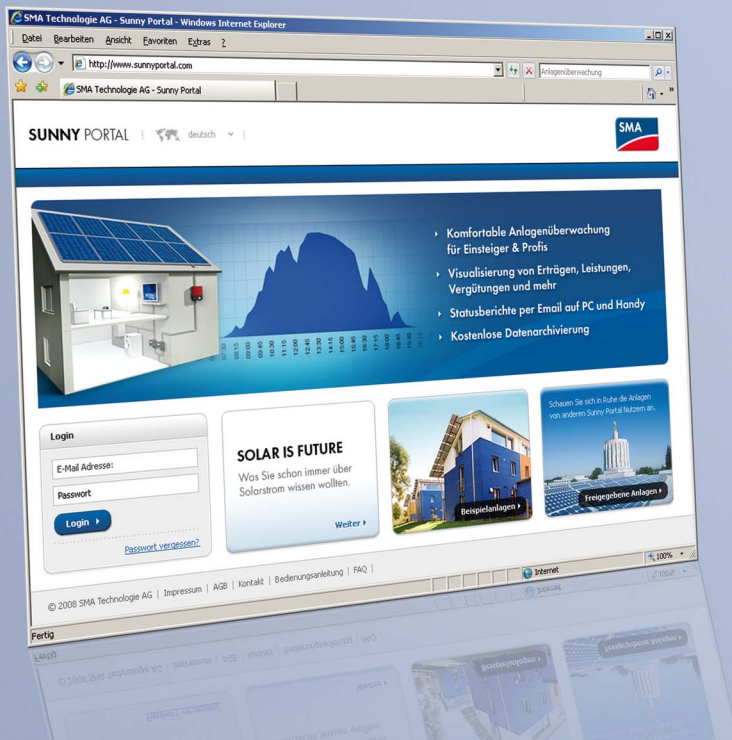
SMA Technologie AG - Sunny Portal - Windows Internet Explorer

Datei Bearbeiten Ansicht Favoriten Extras ?

http://www.sunnyportal.com

Anlagenüberwachung

SMA Technologie AG - Sunny Portal

SUNNY PORTAL | deutsch |

SMA

Komfortable Anlagenüberwachung für Einsteiger & Profis

Visualisierung von Erträgen, Leistungen, Vergütungen und mehr

Statusberichte per Email auf PC und Handy

Kostenlose Datenarchivierung

06:30 08:15 09:00 09:45 10:30 11:15 12:00 12:45 13:30 14:15 15:00 15:45 16:30 17:15 18:00 18:45 19:30

Login

E-Mail Adresse:

Passwort

Login

Passwort vergessen?

SOLAR IS FUTURE

Was Sie schon immer über Solarstrom wissen wollten.

Weiter

Beispielanlagen

Schauen Sie sich in Ruhe die Anlagen von anderen Sunny Portal Nutzern an.

Freigegebene Anlagen

© 2008 SMA Technologie AG | Impressum | AGB | Kontakt | Bedienungsanleitung | FAQ |

Internet

100%

Fertig